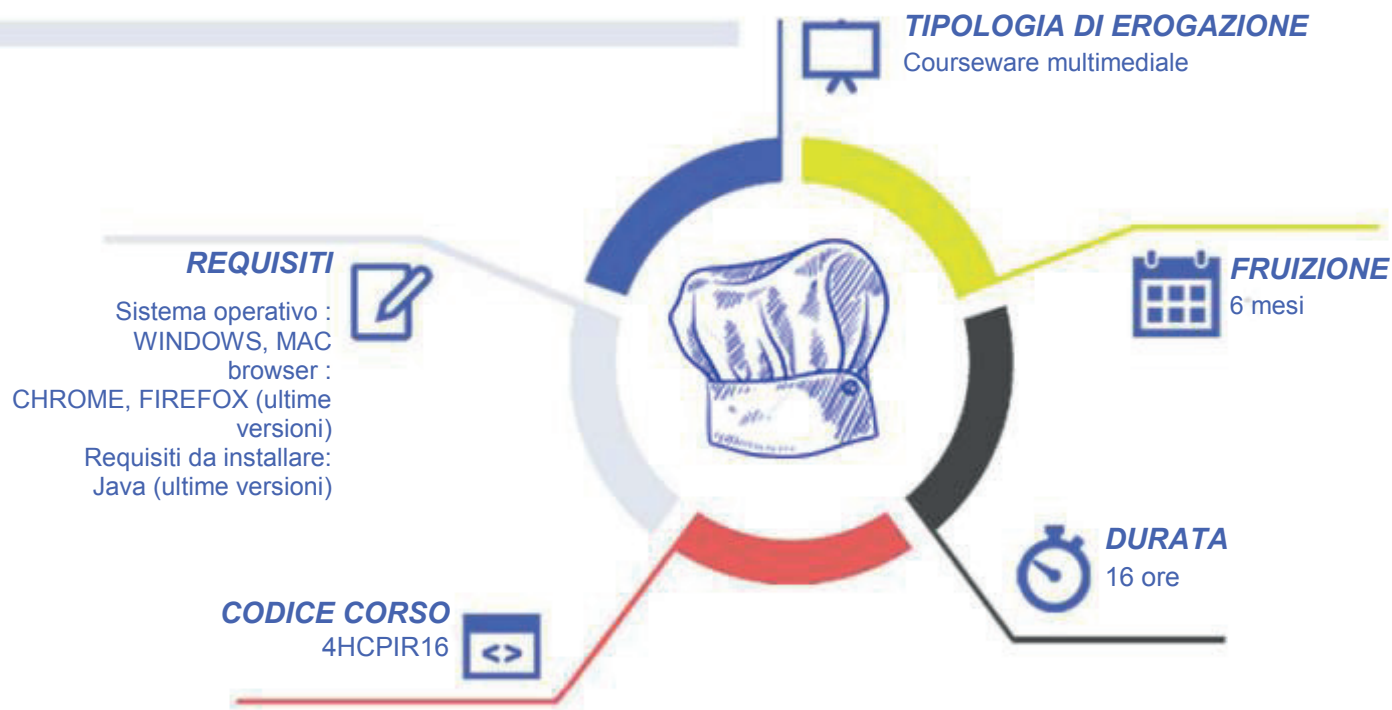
TIPOLOGIA DI EROGAZIONE
Courseware multimediale

REQUISITI
Sistema operativo : WINDOWS, MAC
browser : CHROME, FIREFOX (ultime versioni)
Requisiti da installare: Java (ultime versioni)

FRUIZIONE
6 mesi

DURATA
16 ore

CODICE CORSO
4HCPIR16

<>